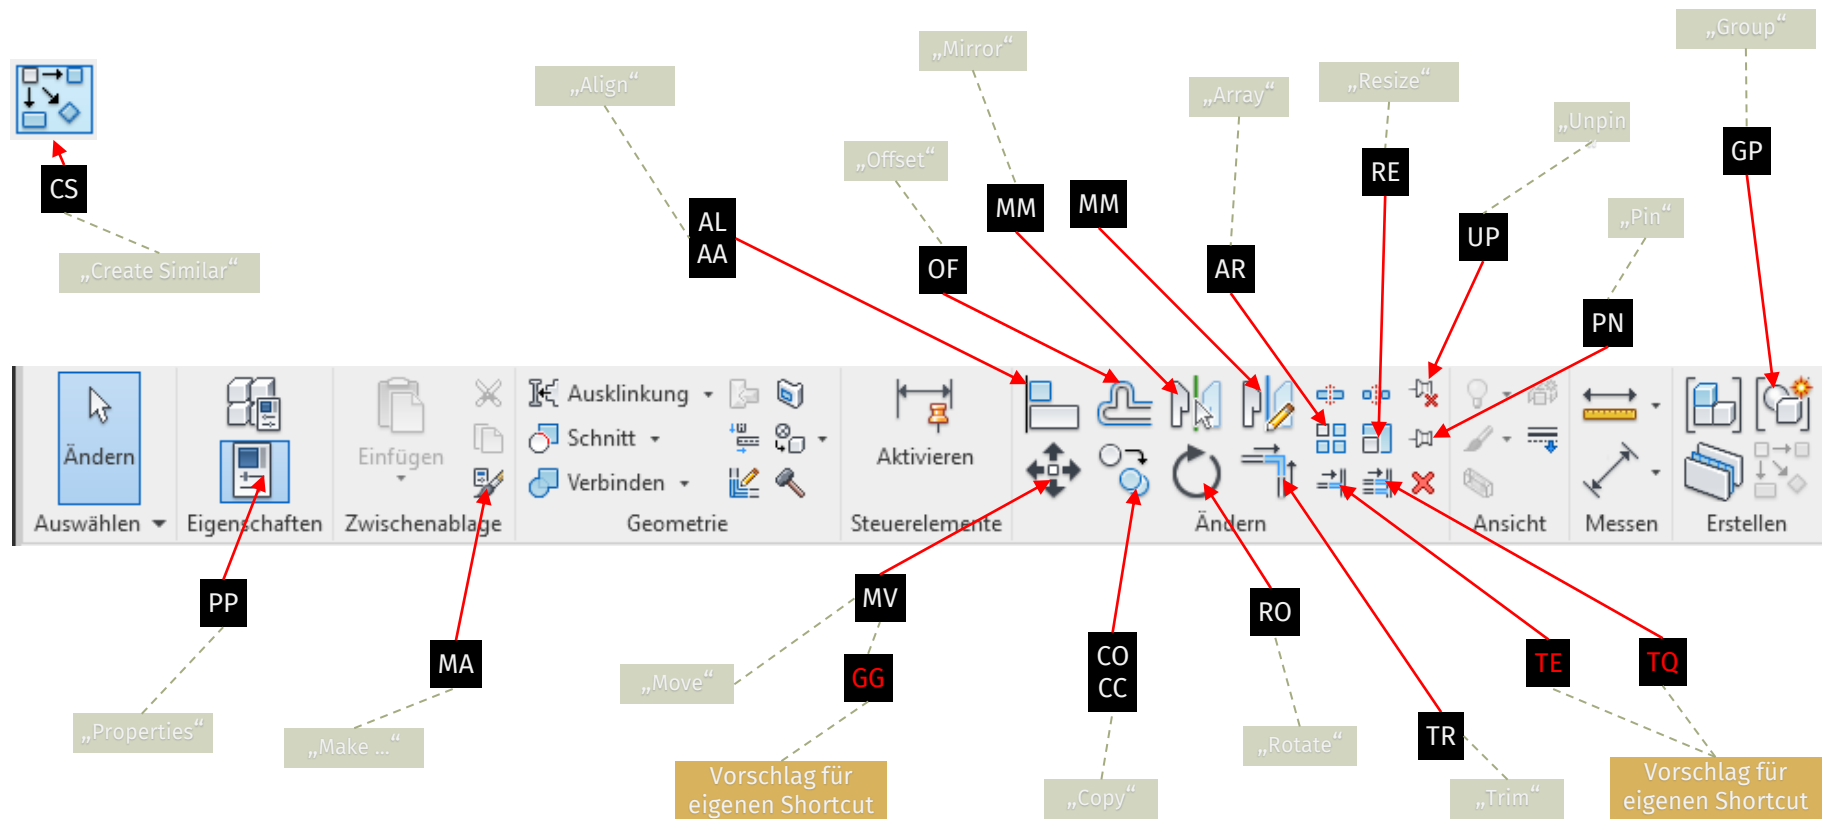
„Group“

„Mirror“

„Resize“

„Align“

„Array“

„Unpin“

„Offset“

GP

RE

CS

MM

MM

AL
AA

UP

„Pin“

„Create Similar“

OF

AR

PN

Ändern

Einfügen

Ausklinkung

Schnitt

Verbinden

Aktivieren

Auswählen

Eigenschaften

Zwischenablage

Geometrie

Steuerelemente

Ändern

Ansicht

Messen

Erstellen

PP

MV

RO

MA

CO
CC

TE

TQ

GG

„Move“

„Properties“

„Make ...“

TR

„Rotate“

Vorschlag für eigenen Shortcut

Vorschlag für eigenen Shortcut

„Copy“

„Trim“